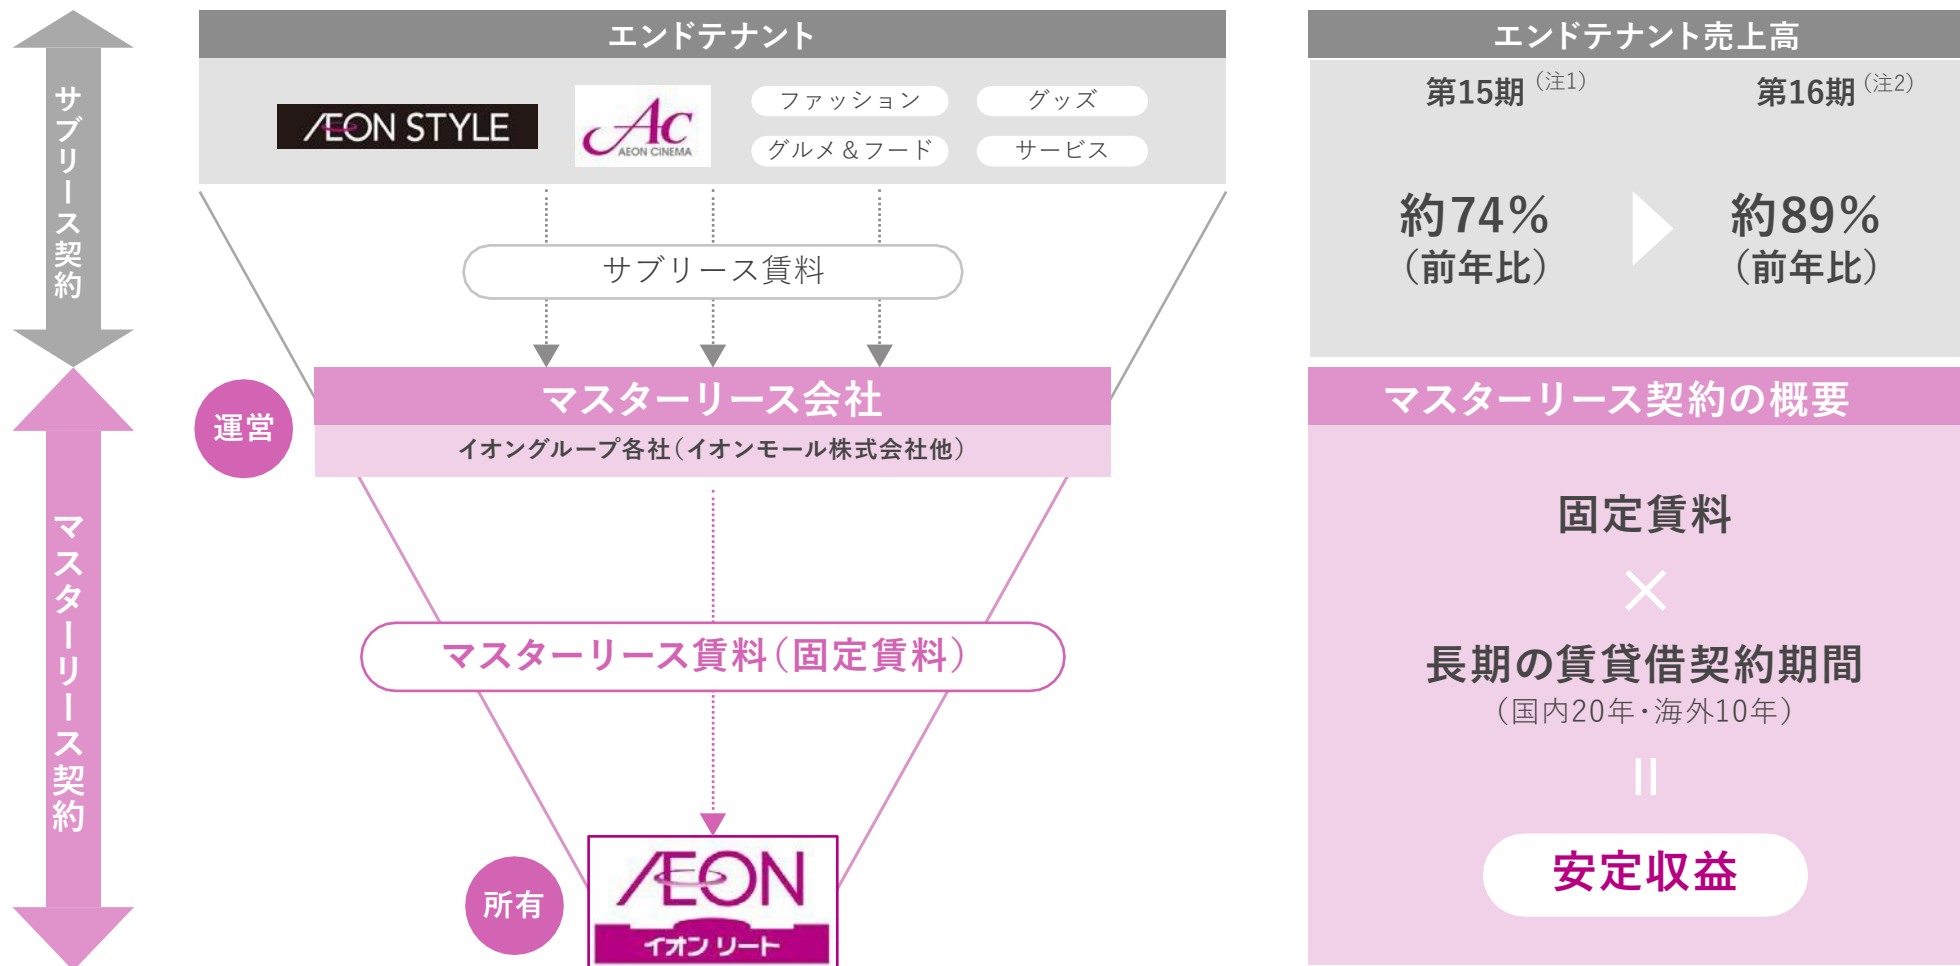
サブリース契約

マスターリース契約

エンドテナント

ÆON STYLE

Ac AEON CINEMA

ファッション

グッズ

グルメ＆フード

サービス

サブリース賃料

運営

マスターリース会社

イオングループ各社（イオンモール株式会社他）

マスターリース賃料（固定賃料）

所有

ÆON

イオン リート

エンドテナント売上高

第15期（注1）

第16期（注2）

約74%（前年比）

約89%（前年比）

マスターリース契約の概要

固定賃料

×

長期の賃貸借契約期間

（国内20年・海外10年）

=

安定収益